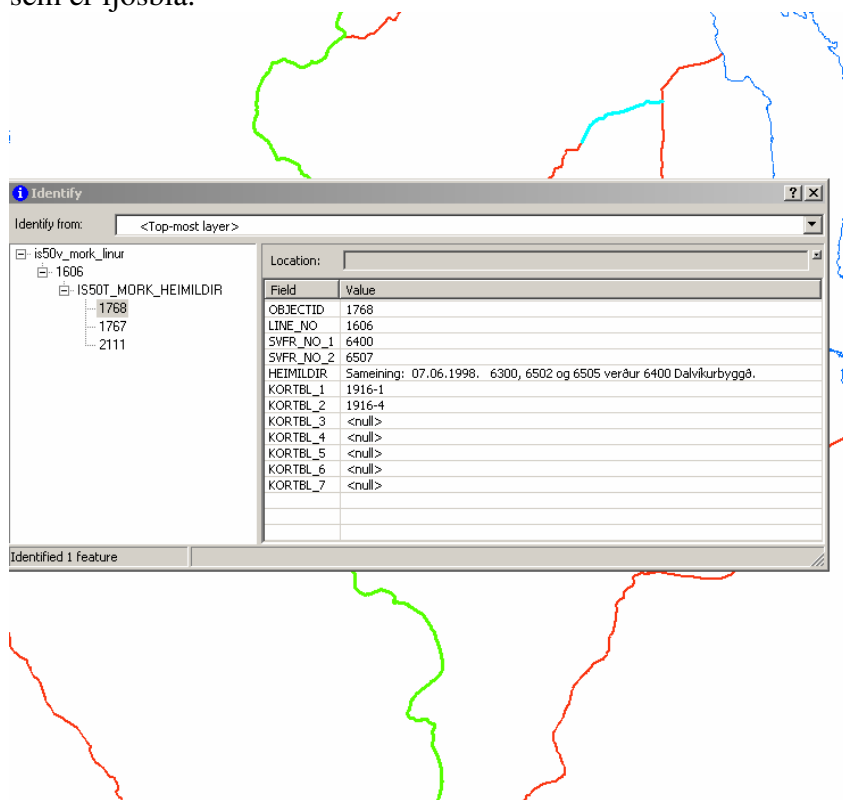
sem er ljósblá.

Identify

Identify from: <Top-most layer>

is50v_mork_linur
1606
IS50T_MORK_HEIMILDIR
1768
1767
2111

Location:

| Field | Value |
|---|---|
| OBJECTID | 1768 |
| LINE_NO | 1606 |
| SVFR_NO_1 | 6400 |
| SVFR_NO_2 | 6507 |
| HEIMILDIR | Sameining: 07.06.1998. 6300, 6502 og 6505 verður 6400 Dalvíkurbyggð. |
| KORTBL_1 | 1916-1 |
| KORTBL_2 | 1916-4 |
| KORTBL_3 | <null> |
| KORTBL_4 | <null> |
| KORTBL_5 | <null> |
| KORTBL_6 | <null> |
| KORTBL_7 | <null> |

Identified 1 feature